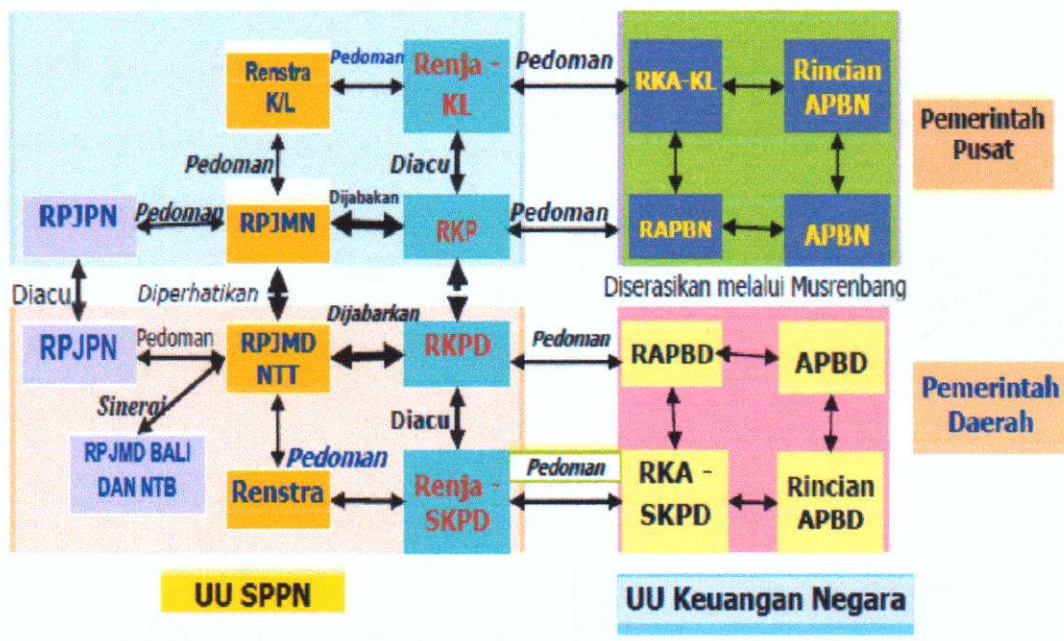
Renstra K/L

Pedoman

Renja - KL

Pedoman

RKA-KL

Rincian APBN

Pemerintah Pusat

Pedoman

Diacu

RPJPN

Pedoman

RPJMN

Dijabakan

RKP

Pedoman

RAPBN

APBN

Diserasikan melalui Musrenbang

Diacu

Diperhatikan

Dijabarkan

RPJPN

Pedoman

RPJMD NTT

RKPD

Pedoman

RAPBD

APBD

Pemerintah Daerah

Sinergi

Diacu

RPJMD BALI DAN NTB

Pedoman

Renstra

Renja - SKPD

Pedoman

RKA - SKPD

Rincian APBD

UU SPPN

UU Keuangan Negara